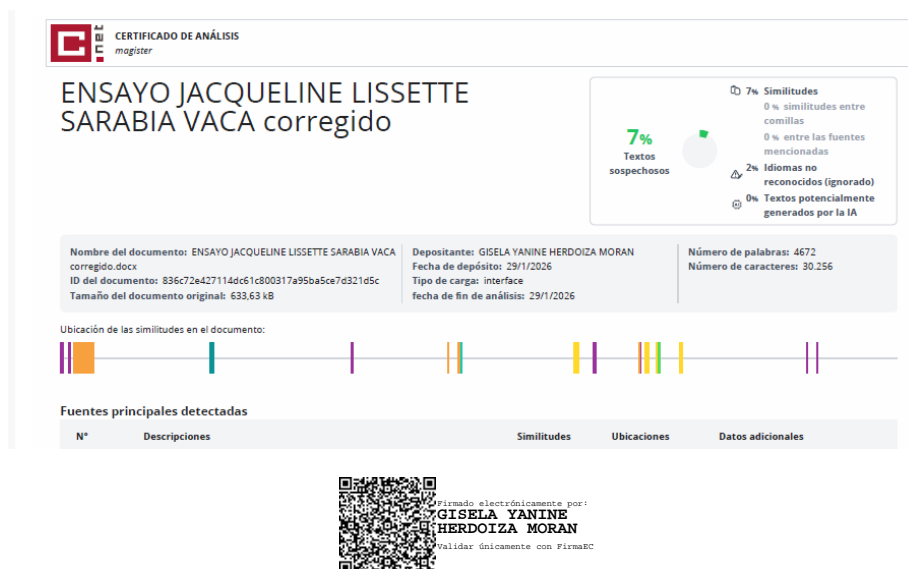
C.net CERTIFICADO DE ANÁLISIS
magister

ENSAYO JACQUELINE LISSETTE SARABIA VACA corregido

7% Textos sospechosos

7% Similitudes
0% similitudes entre comillas
0% entre las fuentes mencionadas
2% Idiomas no reconocidos (ignorado)
0% Textos potencialmente generados por la IA

Nombre del documento: ENSAYO JACQUELINE LISSETTE SARABIA VACA corregido.docx
ID del documento: 836c72e427114dc61c800317a95ba5ce7d321d5c
Tamaño del documento original: 633,63 kB

Depositante: GISELA YANINE HERDOIZA MORAN
Fecha de depósito: 29/1/2026
Tipo de carga: interface
fecha de fin de análisis: 29/1/2026

Número de palabras: 4672
Número de caracteres: 30.256

Ubicación de las similitudes en el documento:

Fuentes principales detectadas

| N° | Descripciones | Similitudes | Ubicaciones | Datos adicionales |
|---|---|---|---|---|

Firmado electrónicamente por:
GISELA YANINE HERDOIZA MORAN
Validar únicamente con FirmaEC